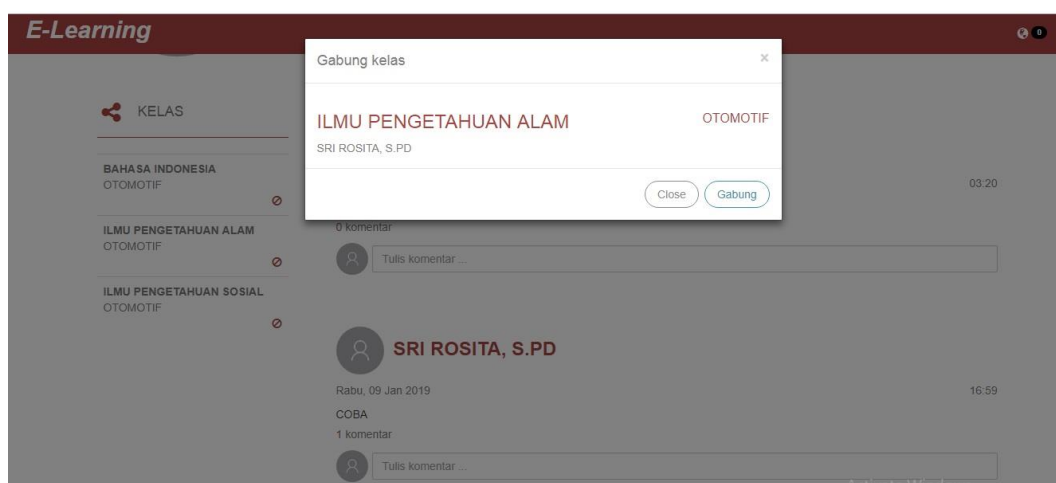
E-Learning

0

KELAS

BAHASA INDONESIA
OTOMOTIF

ILMU PENGETAHUAN ALAM
OTOMOTIF

ILMU PENGETAHUAN SOSIAL
OTOMOTIF

Gabung kelas

×

ILMU PENGETAHUAN ALAM

OTOMOTIF

SRI ROSITA, S.PD

Close

Gabung

03:20

0 komentar

Tulis komentar ...

SRI ROSITA, S.PD

Rabu, 09 Jan 2019

16:59

COBA

1 komentar

Tulis komentar ...